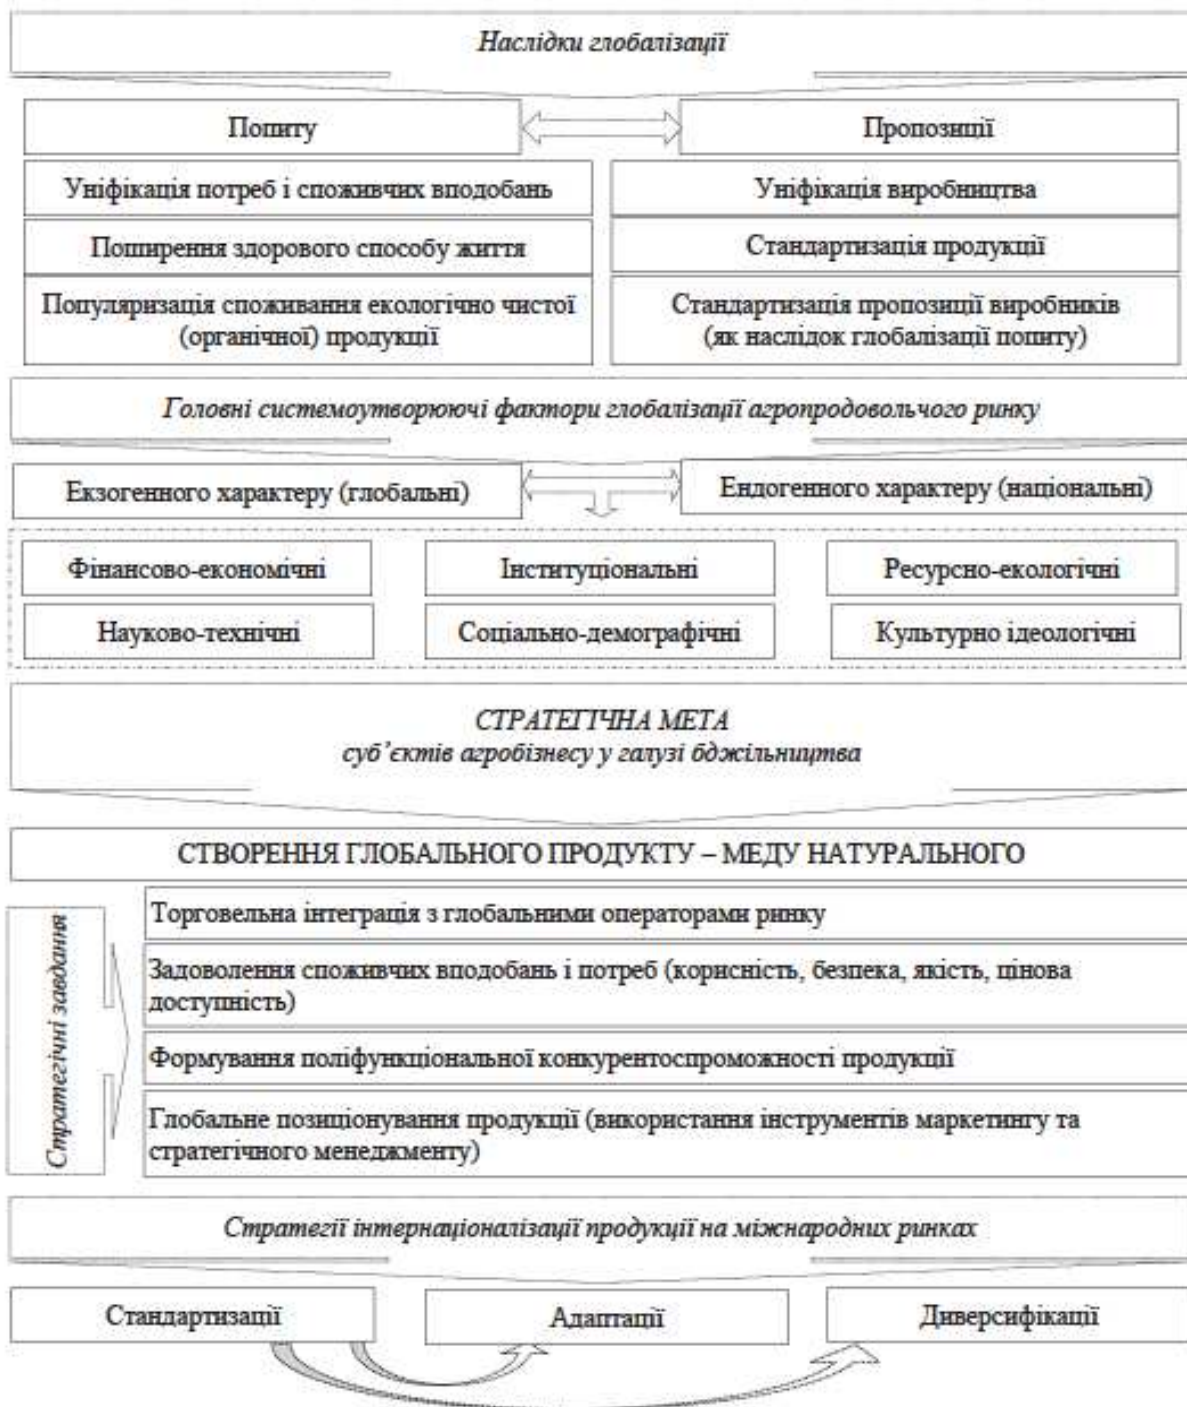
Наслідки глобалізації

Попиту

Пропозиції

Уніфікація потреб і споживчих вподобань

Уніфікація виробництва

Поширення здорового способу життя

Стандартизація продукції

Популяризація споживання екологічно чистої (органічної) продукції

Стандартизація пропозиції виробників (як наслідок глобалізації попиту)

Головні системоутворюючі фактори глобалізації агропродовольчого ринку

Екзогенного характеру (глобальні)

Ендогенного характеру (національні)

Фінансово-економічні

Інституціональні

Ресурсно-екологічні

Науково-технічні

Соціально-демографічні

Культурно ідеологічні

СТРАТЕГІЧНА МЕТА
суб'єктів агробізнесу у галузі бджільництва

СТВОРЕННЯ ГЛОБАЛЬНОГО ПРОДУКТУ – МЕДУ НАТУРАЛЬНОГО

Стратегічні завдання

Торговельна інтеграція з глобальними операторами ринку

Задоволення споживчих вподобань і потреб (корисність, безпека, якість, цінова доступність)

Формування поліфункціональної конкурентоспроможності продукції

Глобальне позиціонування продукції (використання інструментів маркетингу та стратегічного менеджменту)

Стратегії інтернаціоналізації продукції на міжнародних ринках

Стандартизації

Адаптації

Диверсифікації